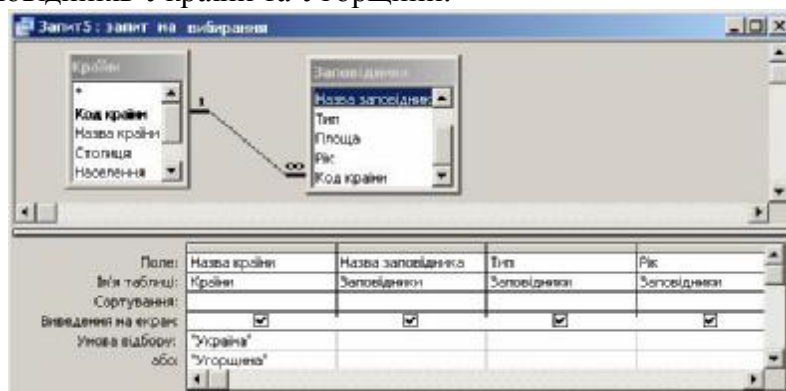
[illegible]повідників у країнах та у Угорщині.

Запит5 : запит на вибирання

Країни
*
Код країни
Назва країни
Столиця
Населення

Заповідники
Назва заповідника
Тип
Площа
Рік
Код країни

1
∞

| Поле: | Назва країни | Назва заповідника | Тип | Рік |
|---|---|---|---|---|
| Ім'я таблиці: | Країни | Заповідники | Заповідники | Заповідники |
| Сортування: | | | | |
| Виведення на екран: | ☑ | ☑ | ☑ | ☑ |
| Умова відбору: | "Україна" | | | |
| або: | "Угорщина" | | | |